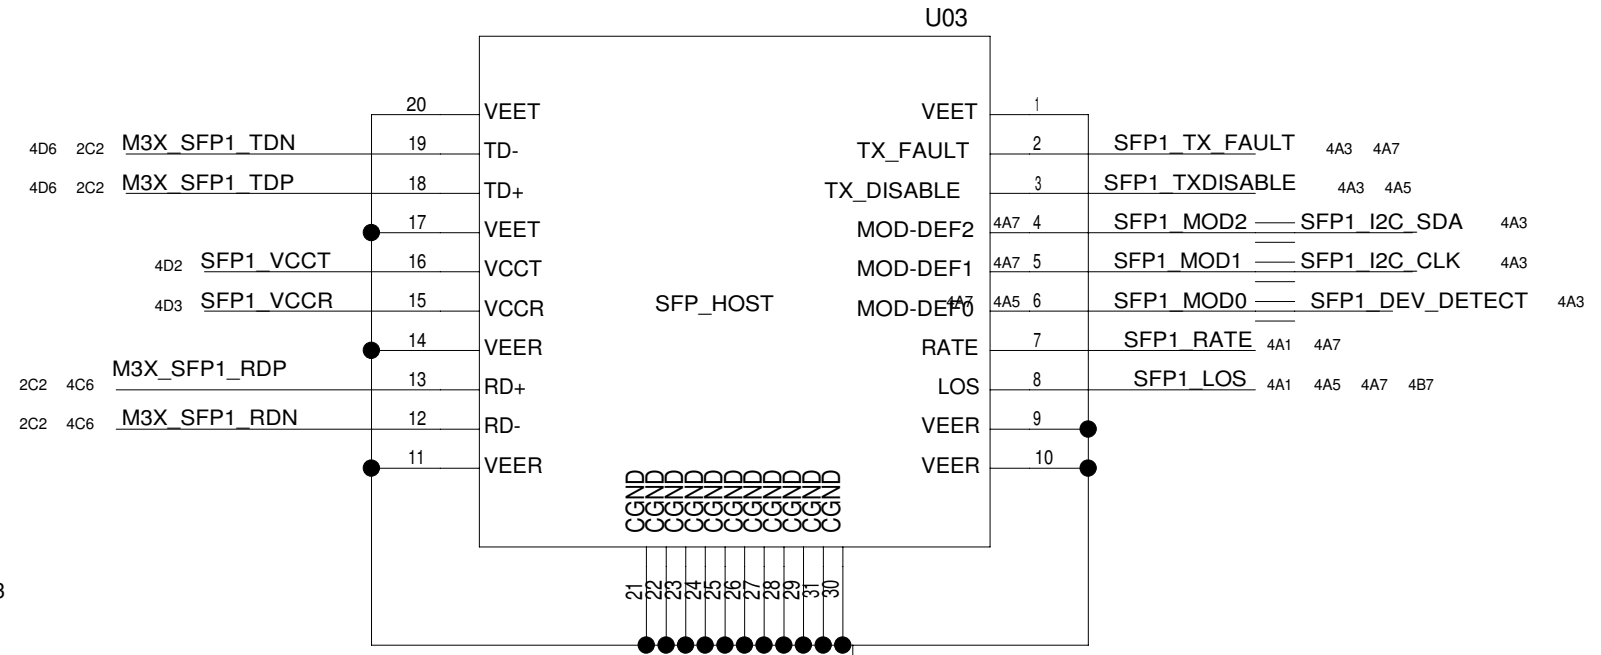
U03

SFP_HOST

4D6 2C2 M3X_SFP1_TDN
4D6 2C2 M3X_SFP1_TDP
4D2 SFP1_VCCT
4D3 SFP1_VCCR
2C2 4C6 M3X_SFP1_RDP
2C2 4C6 M3X_SFP1_RDN

20 VEET
19 TD-
18 TD+
17 VEET
16 VCCT
15 VCCR
14 VEER
13 RD+
12 RD-
11 VEER

VEET 1
TX_FAULT 2
TX_DISABLE 3
MOD-DEF2 4A7 4
MOD-DEF1 4A7 5
MOD-DEF0 4A7 4A5 6
RATE 7
LOS 8
VEER 9
VEER 10

SFP1_TX_FAULT 4A3 4A7
SFP1_TXDISABLE 4A3 4A5
SFP1_MOD2 SFP1_I2C_SDA 4A3
SFP1_MOD1 SFP1_I2C_CLK 4A3
SFP1_MOD0 SFP1_DEV_DETECT 4A3
SFP1_RATE 4A1 4A7
SFP1_LOS 4A1 4A5 4A7 4B7

CGND CGND CGND CGND CGND CGND CGND CGND CGND CGND
21 22 23 24 25 26 27 28 29 31 30

3